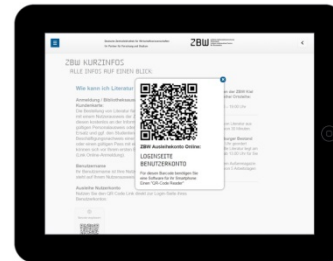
ZBW

ZBW KURZINFOS
ALLE INFOS AUF EINEN BLICK

Wie kann ich Literatur

Anmeldung / Bibliotheksausweis

Benutzernummer

Ausleihe Außerhaus

ZBW Ausleihkonto Online:
LOGINSEITE BENUTZERKONTO
Für diesen Barcode benötigen Sie eine Software für Ihr Smartphone (einen "QR Code Reader")